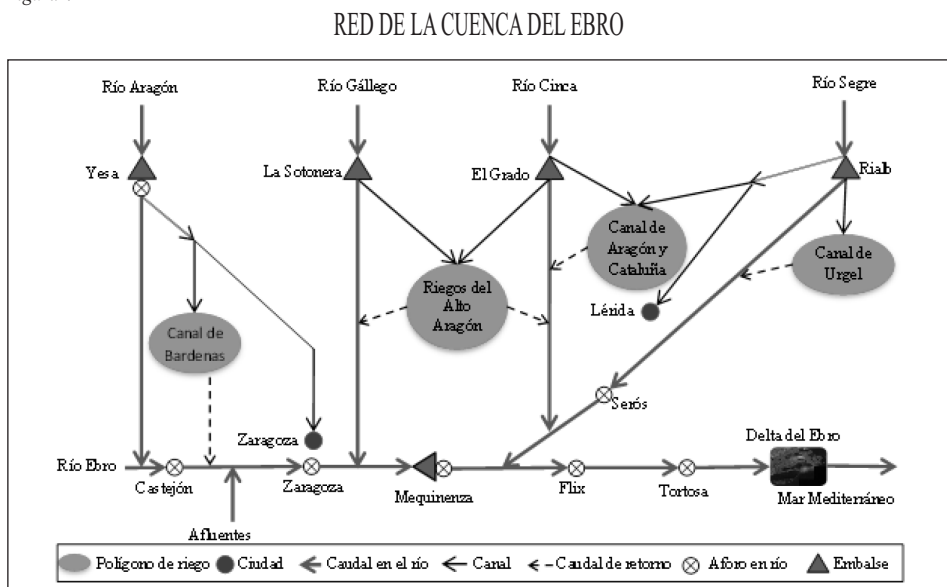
RED DE LA CUENCA DEL EBRO

Río Aragón

Río Gállego

Río Cinca

Río Segre

Yesa

La Sotonera

El Grado

Rialb

Canal de Aragón y Cataluña

Canal de Urgel

Riegos del Alto Aragón

Lérida

Canal de Bardenas

Serós

Zaragoza

Delta del Ebro

Río Ebro

Castejón

Zaragoza

Mequinenza

Flix

Tortosa

Mar Mediterráneo

Afluentes

Polígono de riego  Ciudad  Caudal en el río  Canal  Caudal de retorno  Aforo en río  Embalse